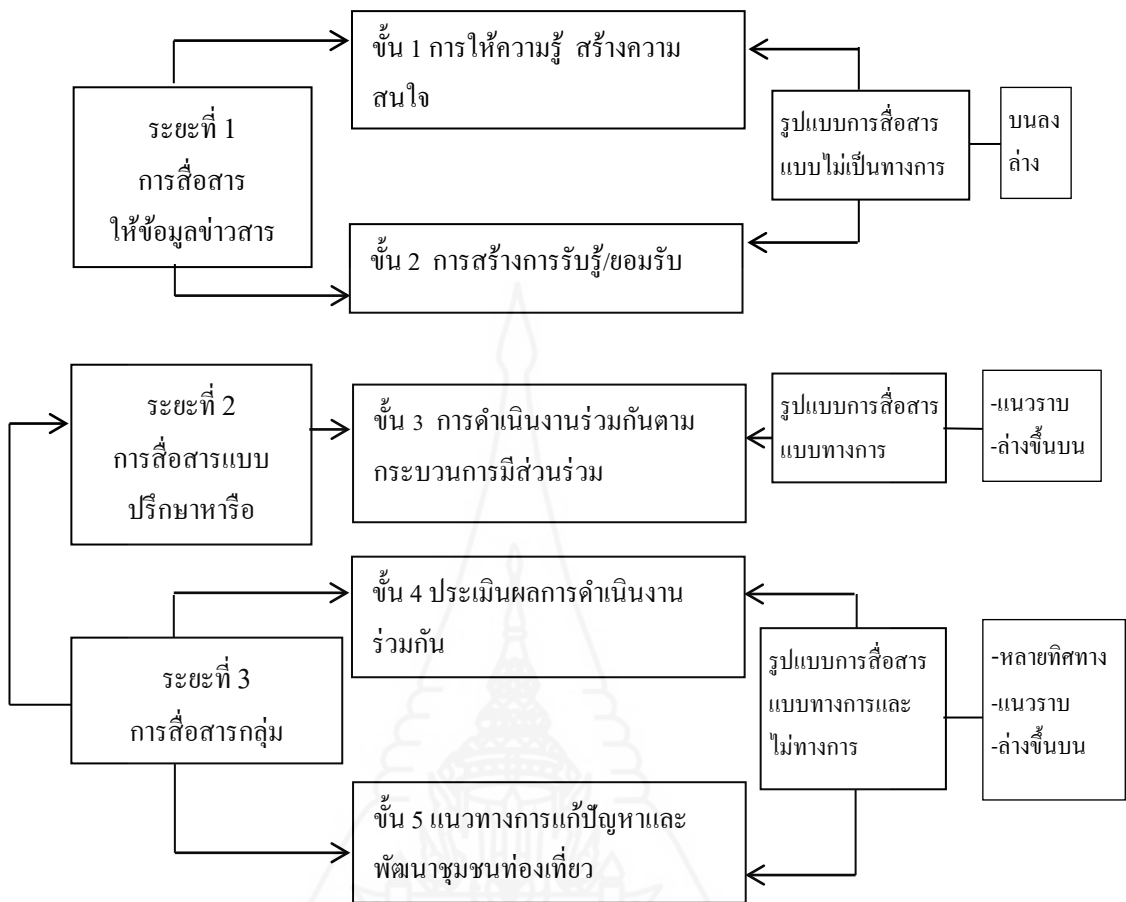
ระยะที่ 1
การสื่อสาร
ให้ข้อมูลข่าวสาร

ขั้น 1 การให้ความรู้ สร้างความสนใจ

ขั้น 2 การสร้างการรับรู้/ยอมรับ

รูปแบบการสื่อสาร
แบบไม่เป็นทางการ

บนลง
ล่าง

ระยะที่ 2
การสื่อสารแบบ
ปรึกษาหารือ

ขั้น 3 การดำเนินงานร่วมกันตามกระบวนการมีส่วนร่วม

รูปแบบการสื่อสาร
แบบทางการ

-แนวราบ
-ล่างขึ้นบน

ระยะที่ 3
การสื่อสารกลุ่ม

ขั้น 4 ประเมินผลการดำเนินงานร่วมกัน

ขั้น 5 แนวทางการแก้ปัญหาและพัฒนาชุมชนท่องเที่ยว

รูปแบบการสื่อสาร
แบบทางการและ
ไม่ทางการ

-หลายทิศทาง
-แนวราบ
-ล่างขึ้นบน